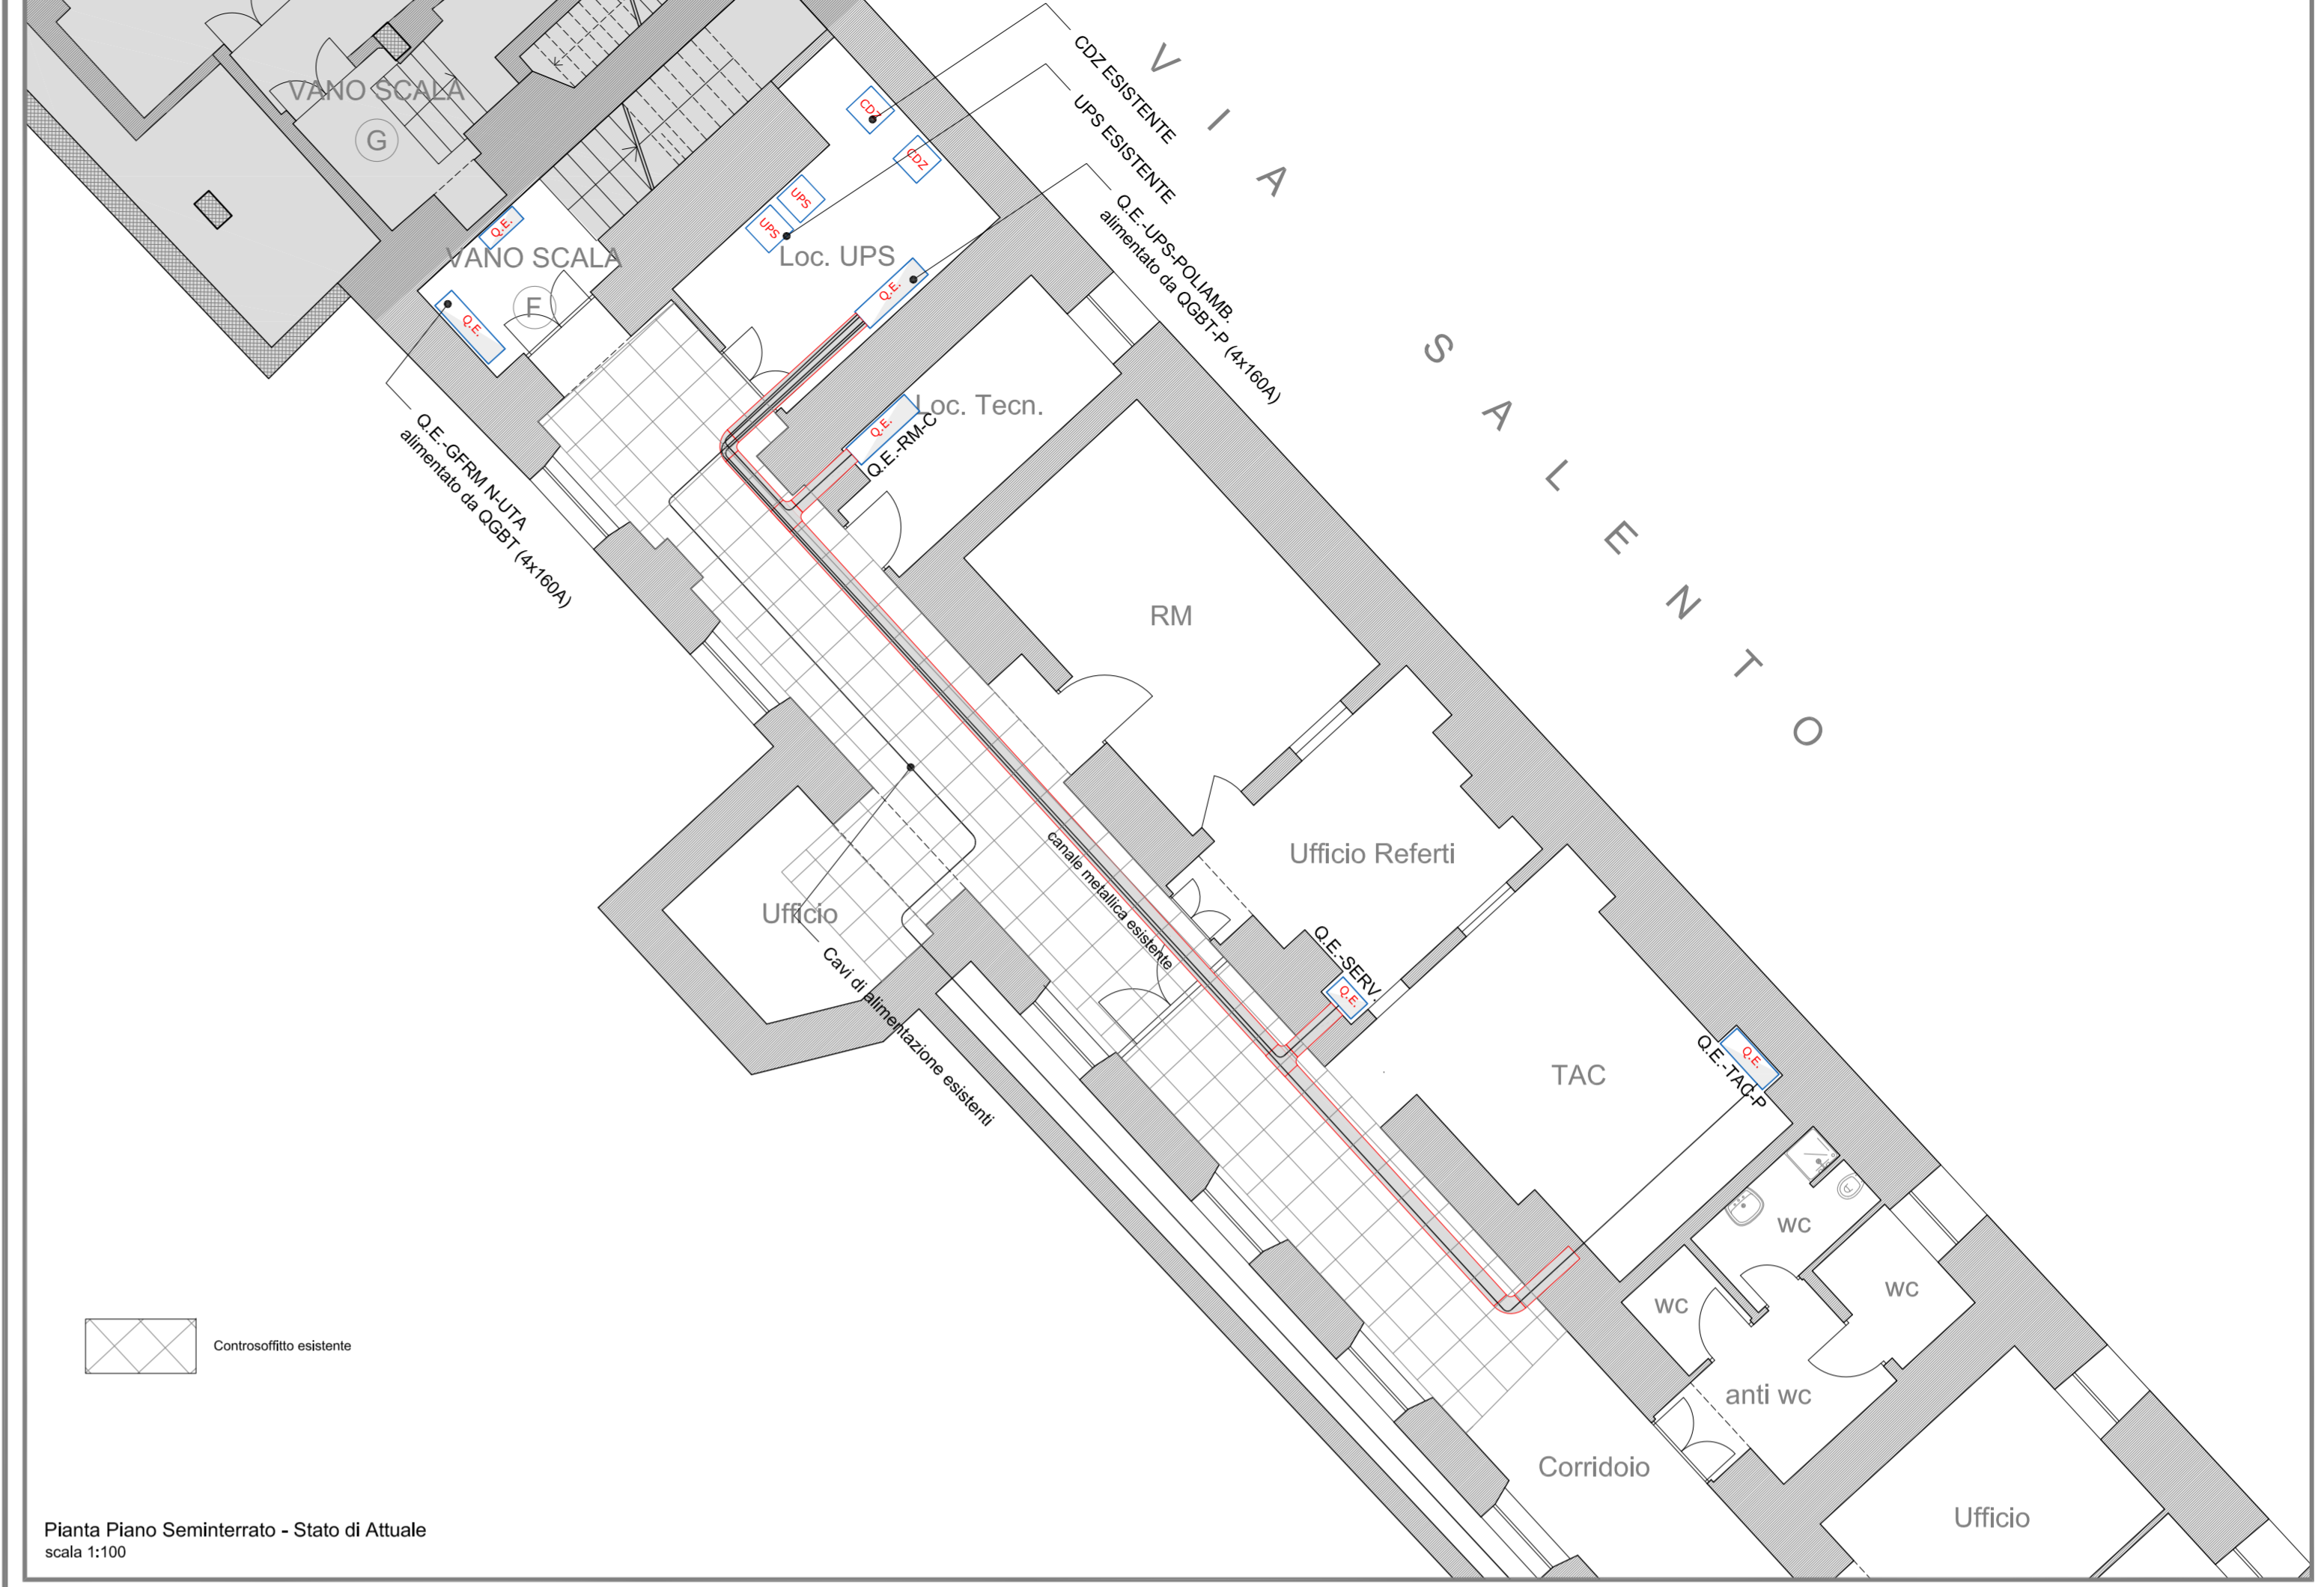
VANO SCALA
G
VANO SCALA
F
Q.E.
Q.E.
CDZ
CDZ
UPS
UPS
Loc. UPS
Q.E.
CDZ ESISTENTE
UPS ESISTENTE
Q.E.-UPS-POLIAMB.
alimentato da QGBT-P (4x160A)
V I A S A L E N T O
Loc. Tecn.
Q.E.
Q.E.-RM-C
Q.E.-GFRM N-UTA
alimentato da QGBT (4x160A)
RM
Ufficio Referti
canale metallica esistente
Ufficio
Cavi di alimentazione esistenti
Q.E.-SERV
Q.E.
TAC
Q.E.
Q.E.-TAC-P
wc
wc
wc
anti wc
Corridoio
Ufficio
Controsoffitto esistente
Pianta Piano Seminterrato - Stato di Attuale
scala 1:100